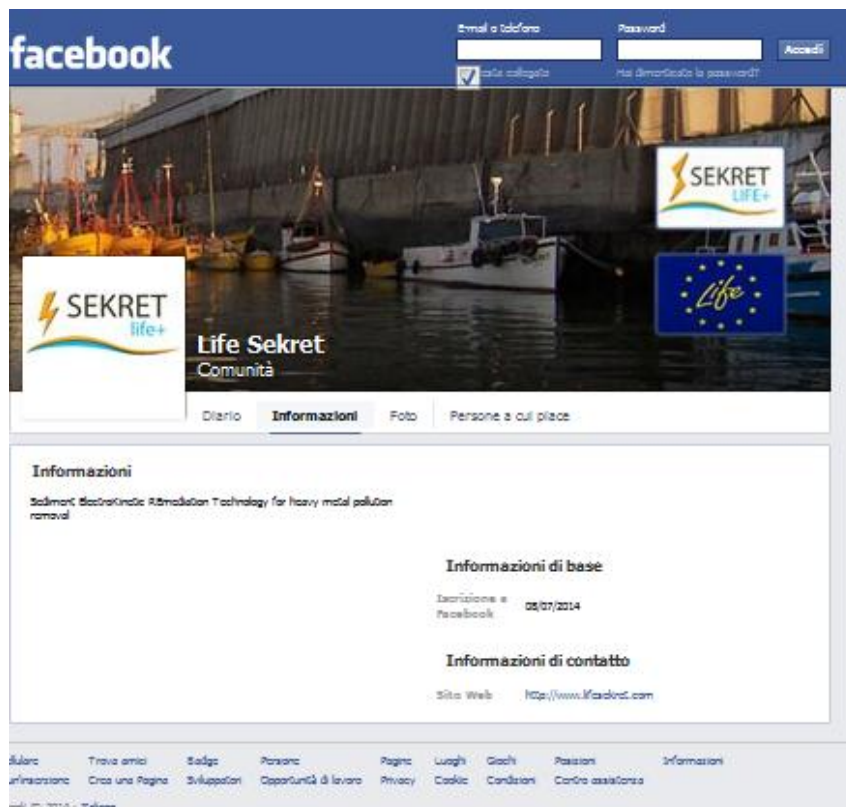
facebook

Email o telefono
Password
Accedi
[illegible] collegato
Hai dimenticato la password?

SEKRET
LIFE+

Life

SEKRET
life+

Life Sekret
Comunità

Diario
Informazioni
Foto
Persone a cui piace

Informazioni

Sediment ElectroKinetic REmediation Technology for heavy metal pollution removal

Informazioni di base

Iscrizione a Facebook 08/07/2014

Informazioni di contatto

Sito Web http://www.lifesekret.com

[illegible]ulare
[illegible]rinserzione
Trova amici
Crea una Pagina
Badge
Sviluppatori
Persone
Opportunità di lavoro
Pagine
Privacy
Luoghi
Cookie
Giochi
Condizioni
Posizioni
Centro assistenza
Informazioni

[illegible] © 2014 · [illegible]